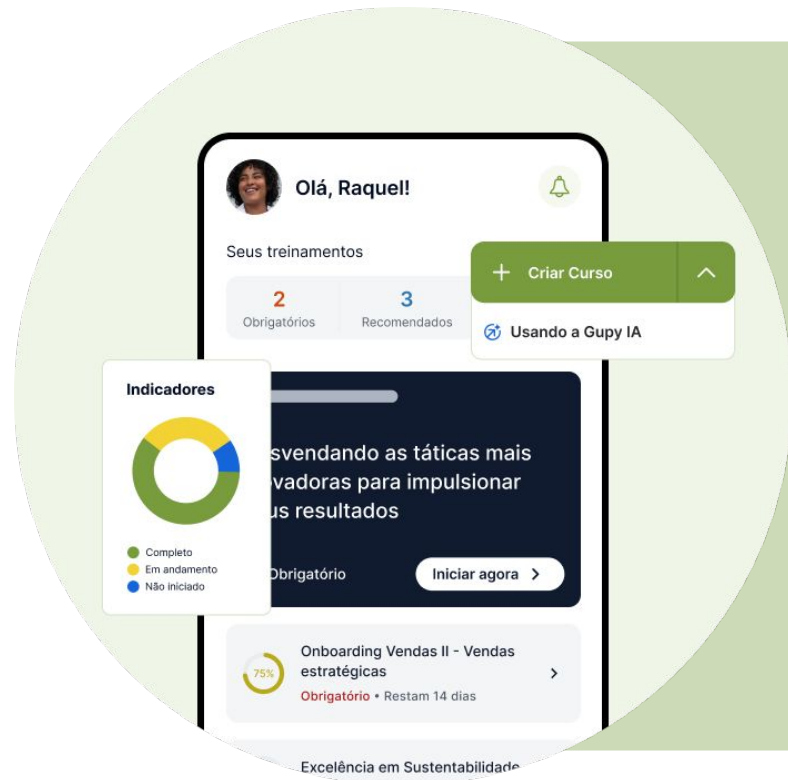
Olá, Raquel!

Seus treinamentos

2
Obrigatórios

3
Recomendados

+ Criar Curso

Usando a Gupy IA

Indicadores

Completo
Em andamento
Não iniciado

svendando as táticas mais ovadoras para impulsionar us resultados

Obrigatório

Iniciar agora

75%

Onboarding Vendas II - Vendas estratégicas

Obrigatório • Restam 14 dias

Excelência em Sustentabilidade